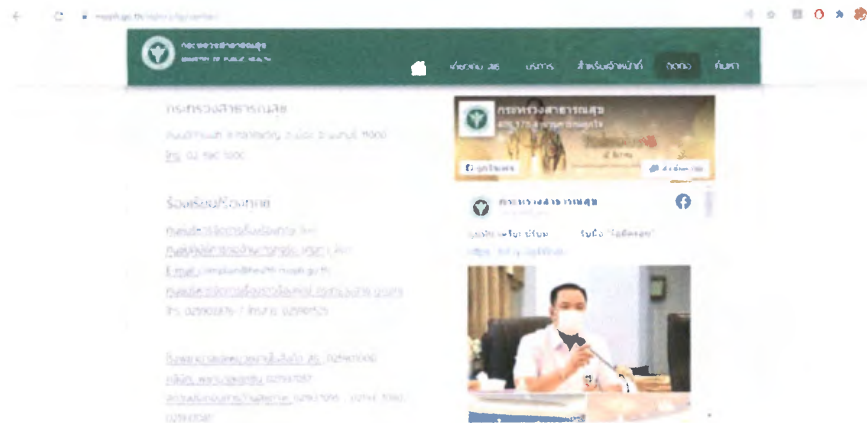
moph.go.th/index.php/contact

กระทรวงสาธารณสุข
MINISTRY OF PUBLIC HEALTH

เกี่ยวกับ สธ. บริการ สำหรับเจ้าหน้าที่ ติดต่อ ค้นหา

กระทรวงสาธารณสุข

ถนนติวานนท์ ตำบลตลาดขวัญ อำเภอเมือง จังหวัด นนทบุรี 11000
โทร. 02 590 1000

ร้องเรียน/ร้องทุกข์

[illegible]
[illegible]
E-mail : complain@health.moph.go.th
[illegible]
โทร. 0 2590 1275 / โทรสาร 0 2590 1275

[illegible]
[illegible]
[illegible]

กระทรวงสาธารณสุข
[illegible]

ถูกใจเพจ

กระทรวงสาธารณสุข